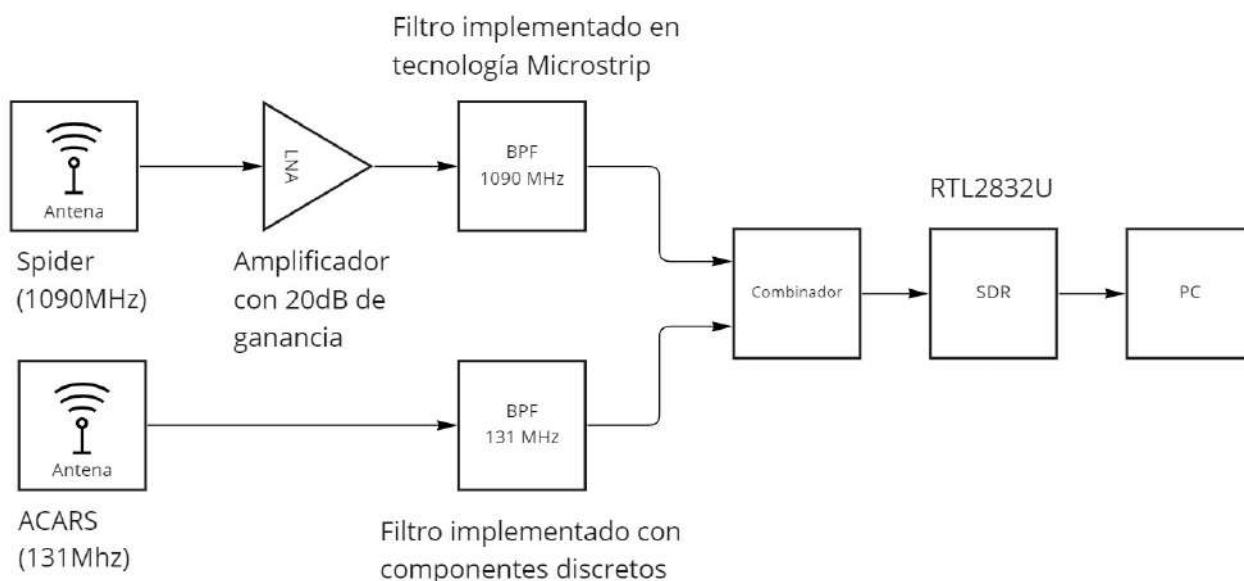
Filtro implementado en tecnología Microstrip

Antena

LNA

BPF
1090 MHz

Spider
(1090MHz)

Amplificador con 20dB de ganancia

RTL2832U

Combinador

SDR

PC

Antena

BPF
131 MHz

ACARS
(131Mhz)

Filtro implementado con componentes discretos